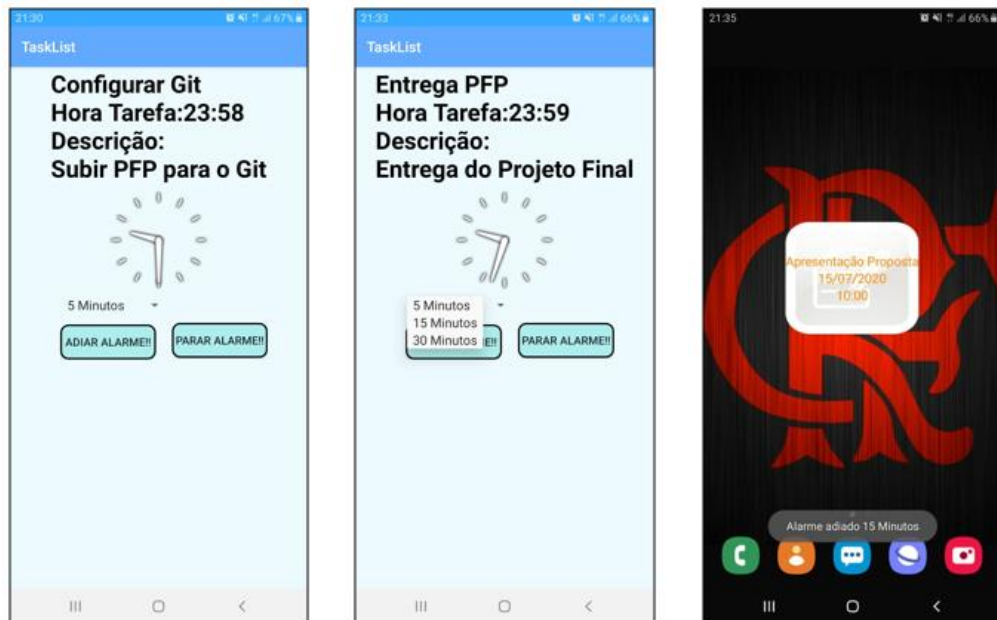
21:30 67%

TaskList

Configurar Git
Hora Tarefa:23:58
Descrição:
Subir PFP para o Git

5 Minutos

ADIAR ALARME!!

PARAR ALARME!!

21:33 66%

TaskList

Entrega PFP
Hora Tarefa:23:59
Descrição:
Entrega do Projeto Final

5 Minutos
15 Minutos
30 Minutos

PARAR ALARME!!

21:35 66%

Apresentação Proposta
15/07/2020
10:00

Alarme adiado 15 Minutos